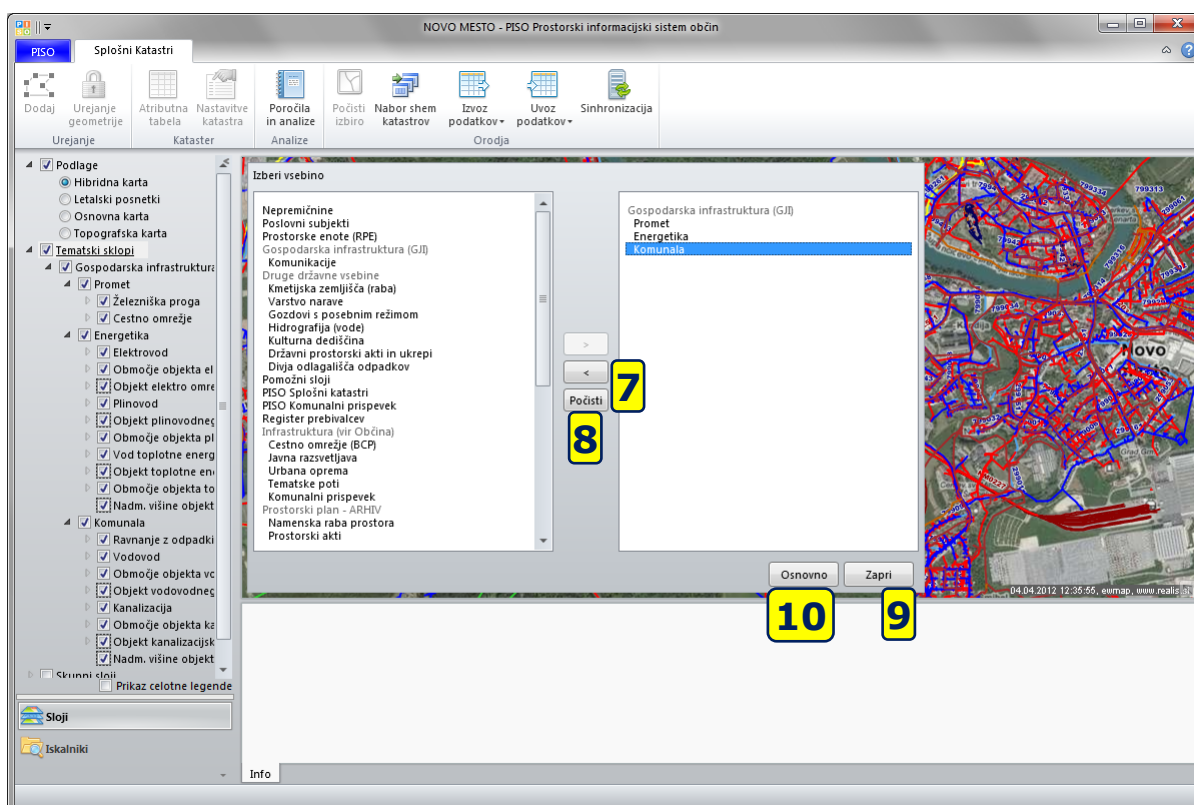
NOVO MESTO - PISO Prostorski informacijski sistem občin

PISO
Splošni Katastri

Dodaj
Urejanje geometrije
Urejanje
Atributna tabela
Nastavitve katastra
Kataster
Poročila in analize
Analize
Počisti izbiro
Nabor shem katastrov
Izvoz podatkov
Uvoz podatkov
Sinhronizacija
Orodja

Podlage
Hibridna karta
Letalski posnetki
Osnovna karta
Topografska karta
Tematski sklopi
Gospodarska infrastruktura
Promet
Železniška proga
Cestno omrežje
Energetika
Elektrovod
Območje objekta el
Objekt elektro omre
Plinovod
Objekt plinovodneg
Območje objekta pl
Vod toplotne energ
Objekt toplotne ene
Območje objekta to
Nadm. višine objekt
Komunala
Ravnanje z odpadki
Vodovod
Območje objekta vo
Objekt vodovodneg
Kanalizacija
Območje objekta ka
Objekt kanalizacijsk
Nadm. višine objekt
Skupni sloji
Prikaz celotne legende

Sloji
Iskalniki

Izberi vsebino

Nepremičnine
Poslovni subjekti
Prostorske enote (RPE)
Gospodarska infrastruktura (GJI)
Komunikacije
Druge državne vsebine
Kmetijska zemljišča (raba)
Varstvo narave
Gozdovi s posebnim režimom
Hidrografija (vode)
Kulturna dediščina
Državni prostorski akti in ukrepi
Divja odlagališča odpadkov
Pomožni sloji
PISO Splošni katastri
PISO Komunalni prispevek
Register prebivalcev
Infrastruktura (vir Občina)
Cestno omrežje (BCP)
Javna razsvetljava
Urbana oprema
Tematske poti
Komunalni prispevek
Prostorski plan - ARHIV
Namenska raba prostora
Prostorski akti

>
<
Počisti

7
8

Gospodarska infrastruktura (GJI)
Promet
Energetika
Komunala

Osnovno
Zapri

10
9

Novo

04.04.2012 12:35:55, eurmap, www.realis.si

Info